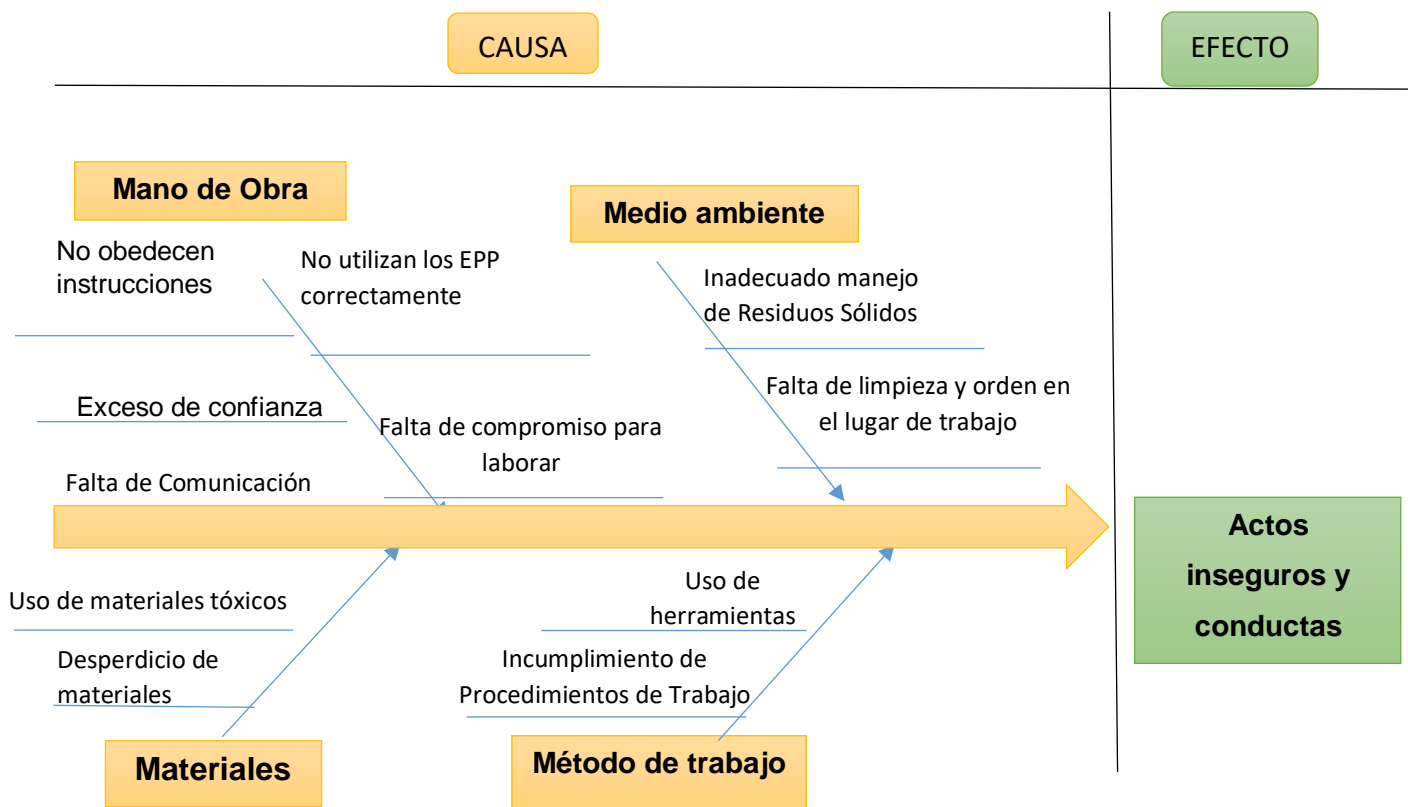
CAUSA

EFECTO

Mano de Obra

No obedecen instrucciones

No utilizan los EPP correctamente

Exceso de confianza

Falta de compromiso para laborar

Falta de Comunicación

Medio ambiente

Inadecuado manejo de Residuos Sólidos

Falta de limpieza y orden en el lugar de trabajo

Actos inseguros y conductas

Uso de materiales tóxicos

Desperdicio de materiales

Materiales

Uso de herramientas

Incumplimiento de Procedimientos de Trabajo

Método de trabajo